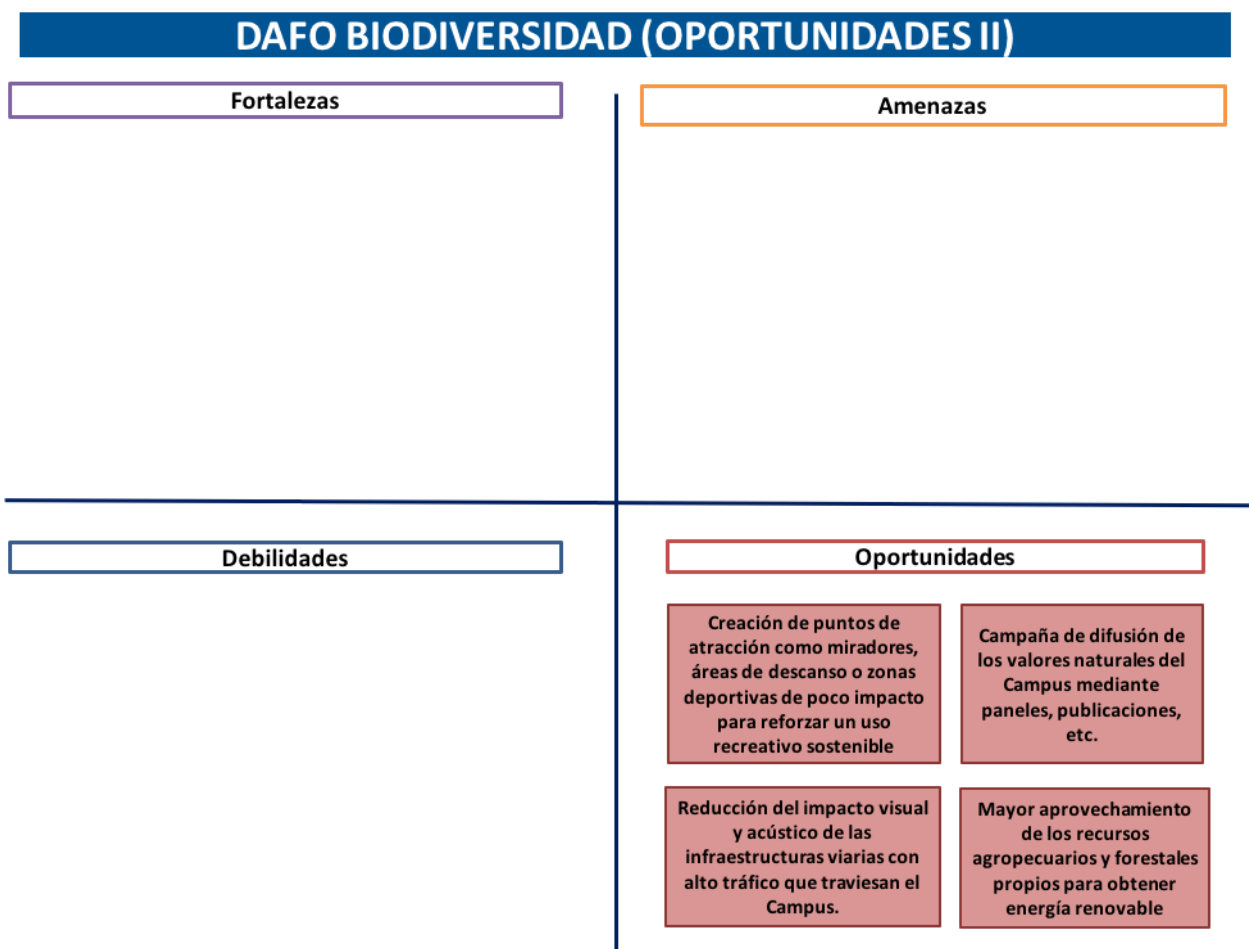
DAFO BIODIVERSIDAD (OPORTUNIDADES II)

Fortalezas

Amenazas

Debilidades

Oportunidades

Creación de puntos de atracción como miradores, áreas de descanso o zonas deportivas de poco impacto para reforzar un uso recreativo sostenible

Campaña de difusión de los valores naturales del Campus mediante paneles, publicaciones, etc.

Reducción del impacto visual y acústico de las infraestructuras viarias con alto tráfico que traviesan el Campus.

Mayor aprovechamiento de los recursos agropecuarios y forestales propios para obtener energía renovable